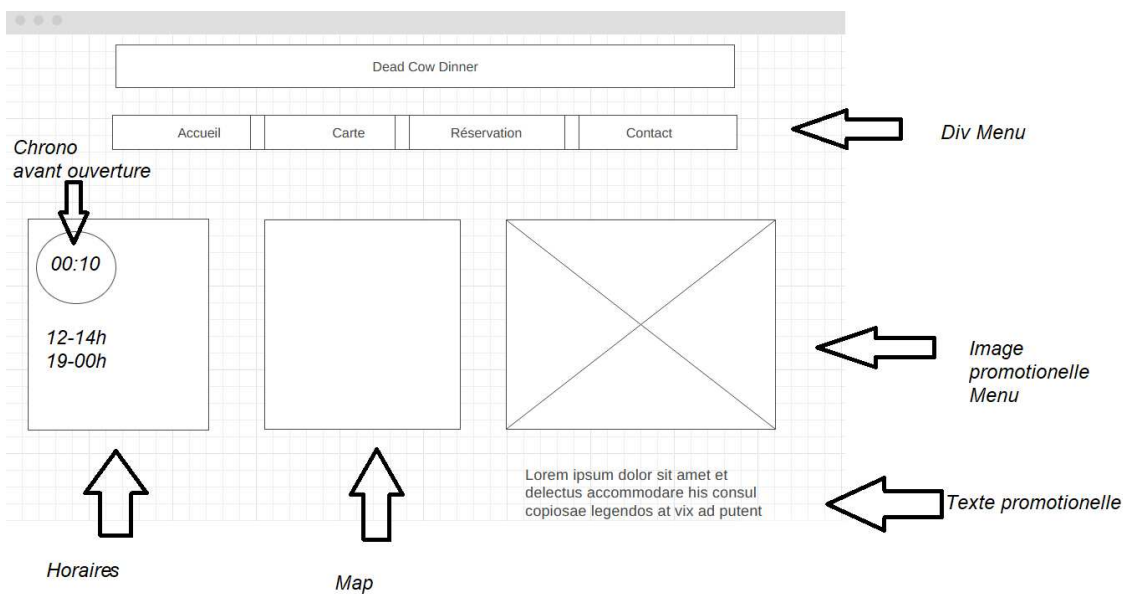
Dead Cow Dinner

Accueil | Carte | Réservation | Contact

Div Menu

Chrono avant ouverture

00:10

12-14h
19-00h

Image promotionelle Menu

Lorem ipsum dolor sit amet et delectus accommodare his consul copiosae legendos at vix ad putent

Texte promotionelle

Horaires

Map